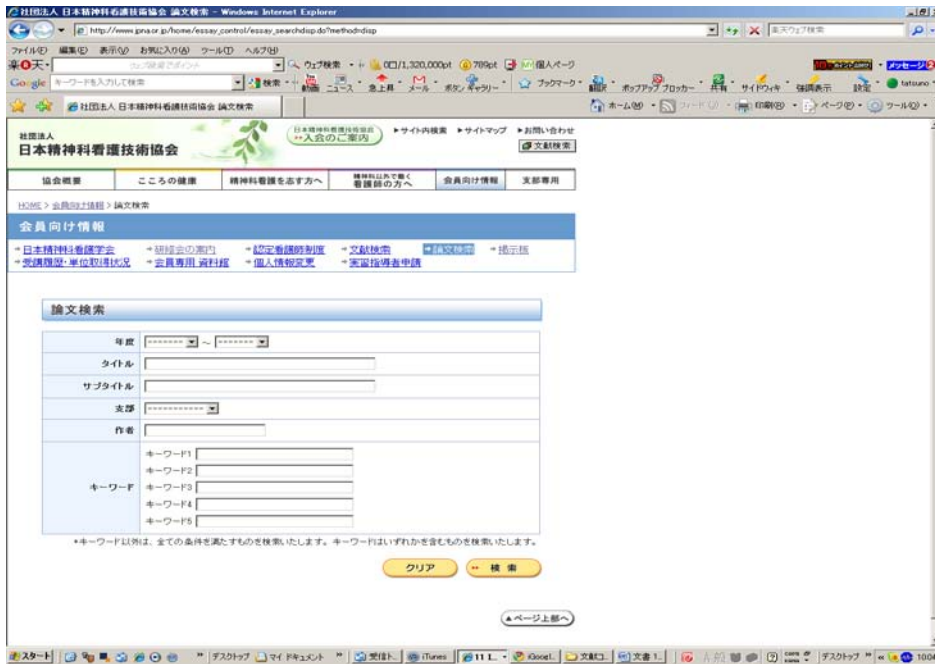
社団法人 日本精神科看護技術協会 論文検索 - Windows Internet Explorer

http://www.jpna.or.jp/home/essay_control/essay_searchdisp.do?method=disp

楽天ウェブ検索

ファイル(F) 編集(E) 表示(V) お気に入り(A) ツール(T) ヘルプ(H)

楽天 ウェブ検索 0口/1,320,000pt 789pt 個人ページ

Google キーワードを入力して検索 検索 動画 ニュース 急上昇 メール ボタン ギャラリー ブックマーク 翻訳 ポップアップ ブロッカー 共有 サイドウィキ 確認表示 設定 tatsuno

メッセージ

社団法人 日本精神科看護技術協会 論文検索

ホーム(M) フィード(J) 印刷(P) ページ(P) ツール(O)

社団法人
日本精神科看護技術協会

日本精神科看護技術協会 入会のご案内

▸サイト内検索 ▸サイトマップ ▸お問い合わせ

文献検索

| 協会概要 | こころの健康 | 精神科看護を志す方へ | 精神科以外で働く看護師の方へ | 会員向け情報 | 支部専用 |
|---|---|---|---|---|---|

HOME > 会員向け情報 > 論文検索

会員向け情報

・日本精神科看護学会 ・研修会の案内 ・認定看護師制度 ・文献検索 ・論文検索 ・掲示板
・受講履歴・単位取得状況 ・会員専用 資料館 ・個人情報変更 ・実習指導者申請

論文検索

年度 -------- ~ --------

タイトル

サブタイトル

支部 -----------

作者

キーワード
キーワード1
キーワード2
キーワード3
キーワード4
キーワード5

*キーワード以外は、全ての条件を満たすものを検索いたします。キーワードはいずれかを含むものを検索いたします。

クリア 検索

ページ上部へ

スタート デスクトップ マイ ドキュメント 受信トレ iTunes 11 L... iGoogl... 文献ロ... 文書 1... デスクトップ